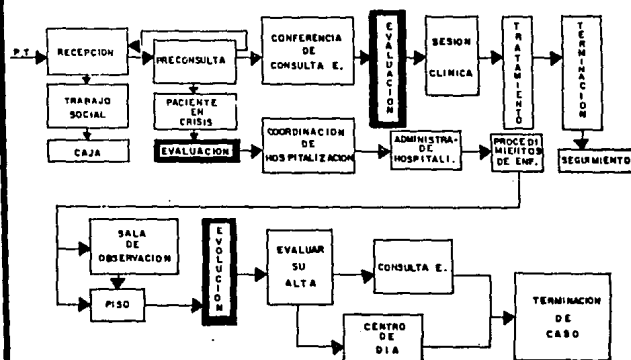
P.T.

RECEPCION

PRECONSULTA

CONFERENCIA DE CONSULTA E.

EVALUACION

SESION CLINICA

TRATAMIENTO

TERMINACION

TRABAJO SOCIAL

CAJA

PACIENTE EN CRISIS

EVALUACION

COORDINACION DE HOSPITALIZACION

ADMINISTRA- DE HOSPITALI.

PROCEDIMIENTOS DE ENF.

SEGUIMIENTO

SALA DE OBSERVACION

PISO

EVOLUCION

EVALUAR SU ALTA

CONSULTA E.

CENTRO DE DIA

TERMINACION DE CASO